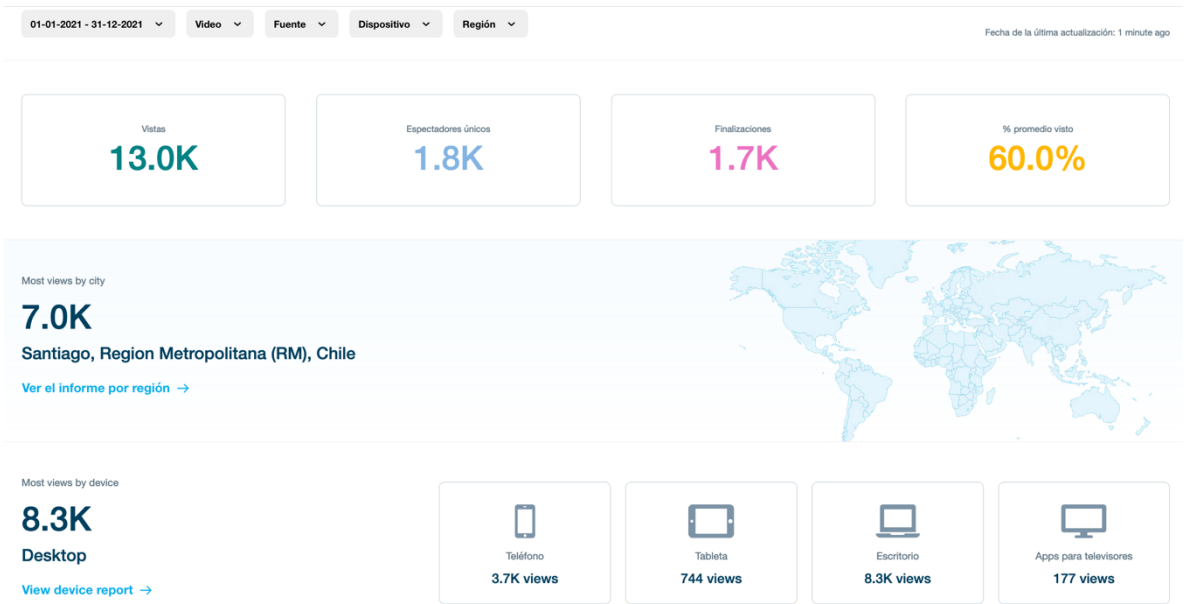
01-01-2021 - 31-12-2021 ⌄ Video ⌄ Fuente ⌄ Dispositivo ⌄ Región ⌄

Fecha de la última actualización: 1 minute ago

Vistas
13.0K

Espectadores únicos
1.8K

Finalizaciones
1.7K

% promedio visto
60.0%

Most views by city
7.0K
Santiago, Region Metropolitana (RM), Chile
Ver el informe por región →

Most views by device
8.3K
Desktop
View device report →

Teléfono
3.7K views

Tableta
744 views

Escritorio
8.3K views

Apps para televisores
177 views